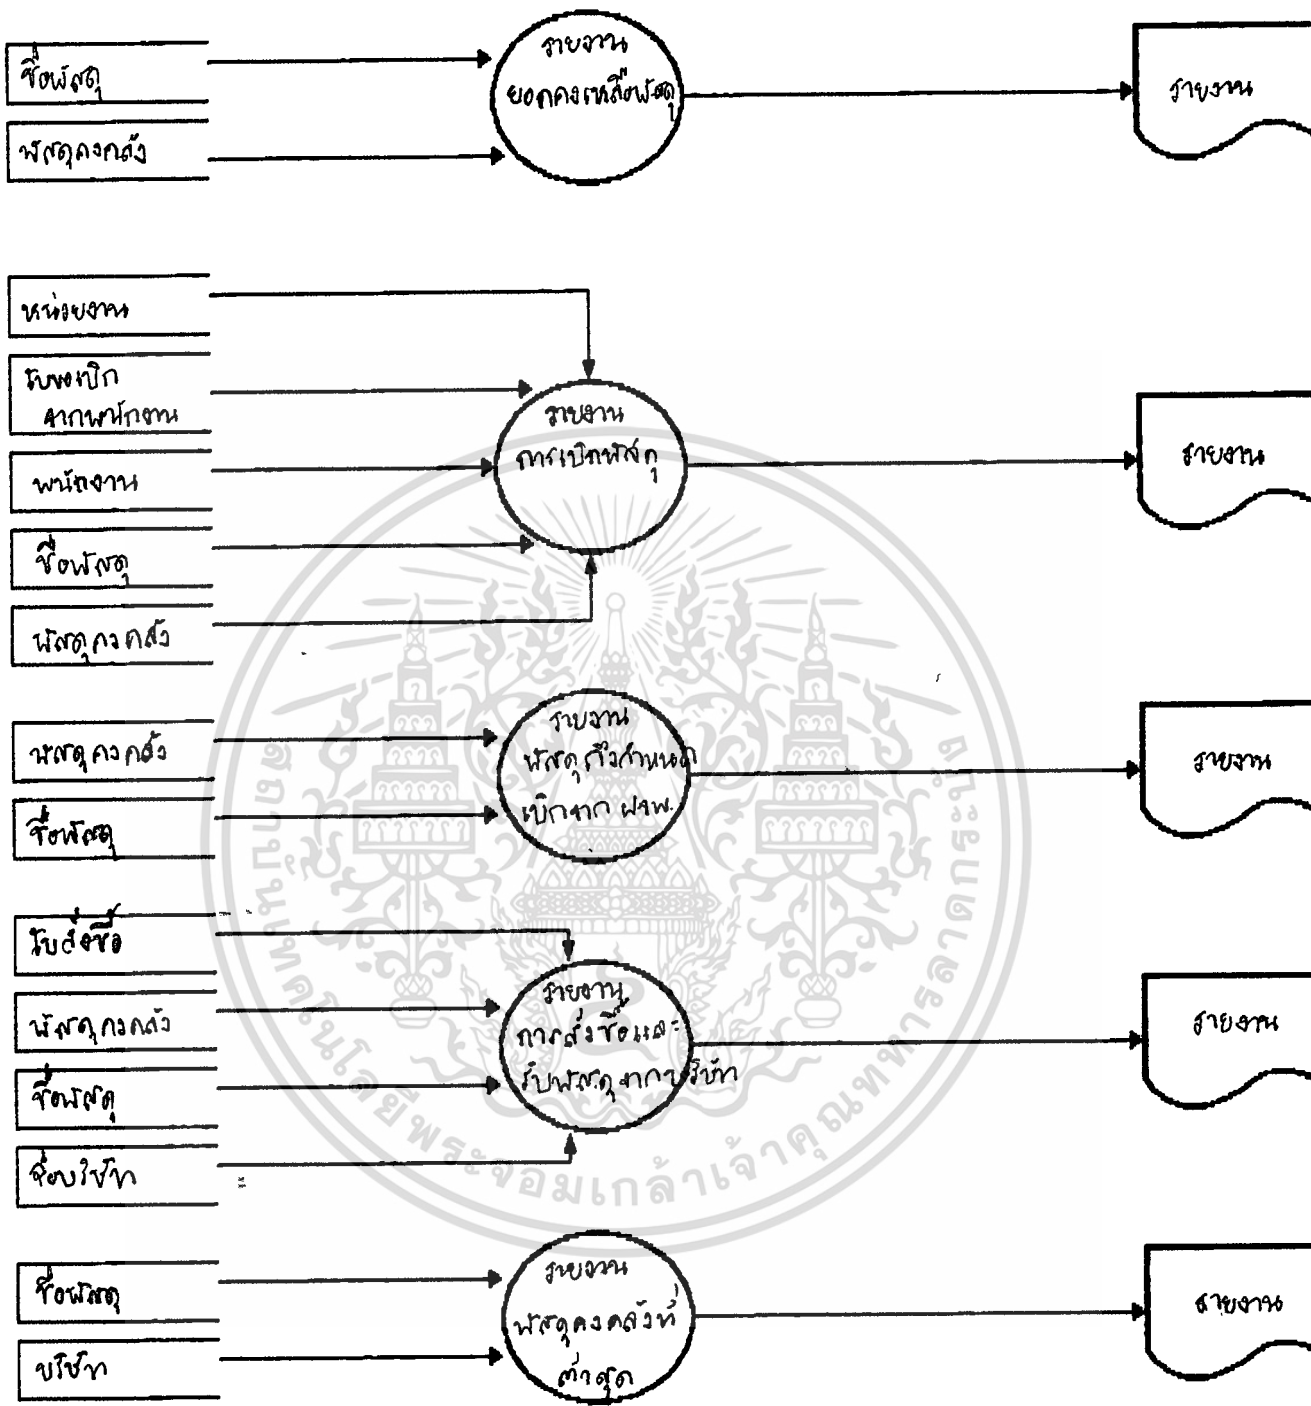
ชื่อพัสดุ

พัสดุคงคลัง

รายงาน ยอดคงเหลือพัสดุ

รายงาน

หน่วยงาน

ใบขอเบิก จากพนักงาน

พนักงาน

ชื่อพัสดุ

พัสดุคงคลัง

รายงาน การเบิกพัสดุ

รายงาน

พัสดุคงคลัง

ชื่อพัสดุ

รายงาน พัสดุที่กำหนดเบิกจาก ฝจพ.

รายงาน

ใบสั่งซื้อ

พัสดุคงคลัง

ชื่อพัสดุ

ชื่อบริษัท

รายงาน การสั่งซื้อและรับพัสดุจากบริษัท

รายงาน

ชื่อพัสดุ

บริษัท

รายงาน พัสดุคงคลังที่ต่ำสุด

รายงาน

มหาวิทยาลัยเทคโนโลยีพระจอมเกล้าเจ้าคุณทหารลาดกระบัง